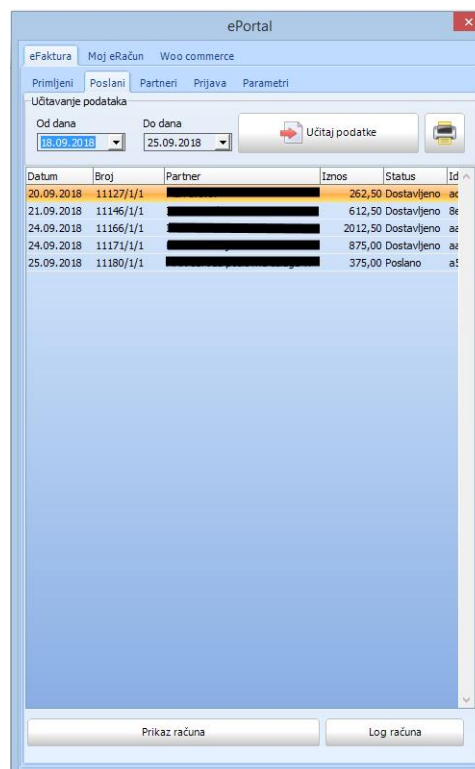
ePortal

eFaktura | Moj eRačun | Woo commerce

Primljeni | Poslani | Partneri | Prijava | Parametri

Učitavanje podataka

Od dana
18.09.2018

Do dana
25.09.2018

Učitaj podatke

| Datum | Broj | Partner | Iznos | Status | Id |
|---|---|---|---|---|---|
| 20.09.2018 | 11127/1/1 | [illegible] | 262,50 | Dostavljeno | ac |
| 21.09.2018 | 11146/1/1 | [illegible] | 612,50 | Dostavljeno | 8e |
| 24.09.2018 | 11166/1/1 | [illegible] | 2012,50 | Dostavljeno | aa |
| 24.09.2018 | 11171/1/1 | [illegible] | 875,00 | Dostavljeno | aa |
| 25.09.2018 | 11180/1/1 | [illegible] | 375,00 | Poslano | a5 |

Prikaz računa

Log računa